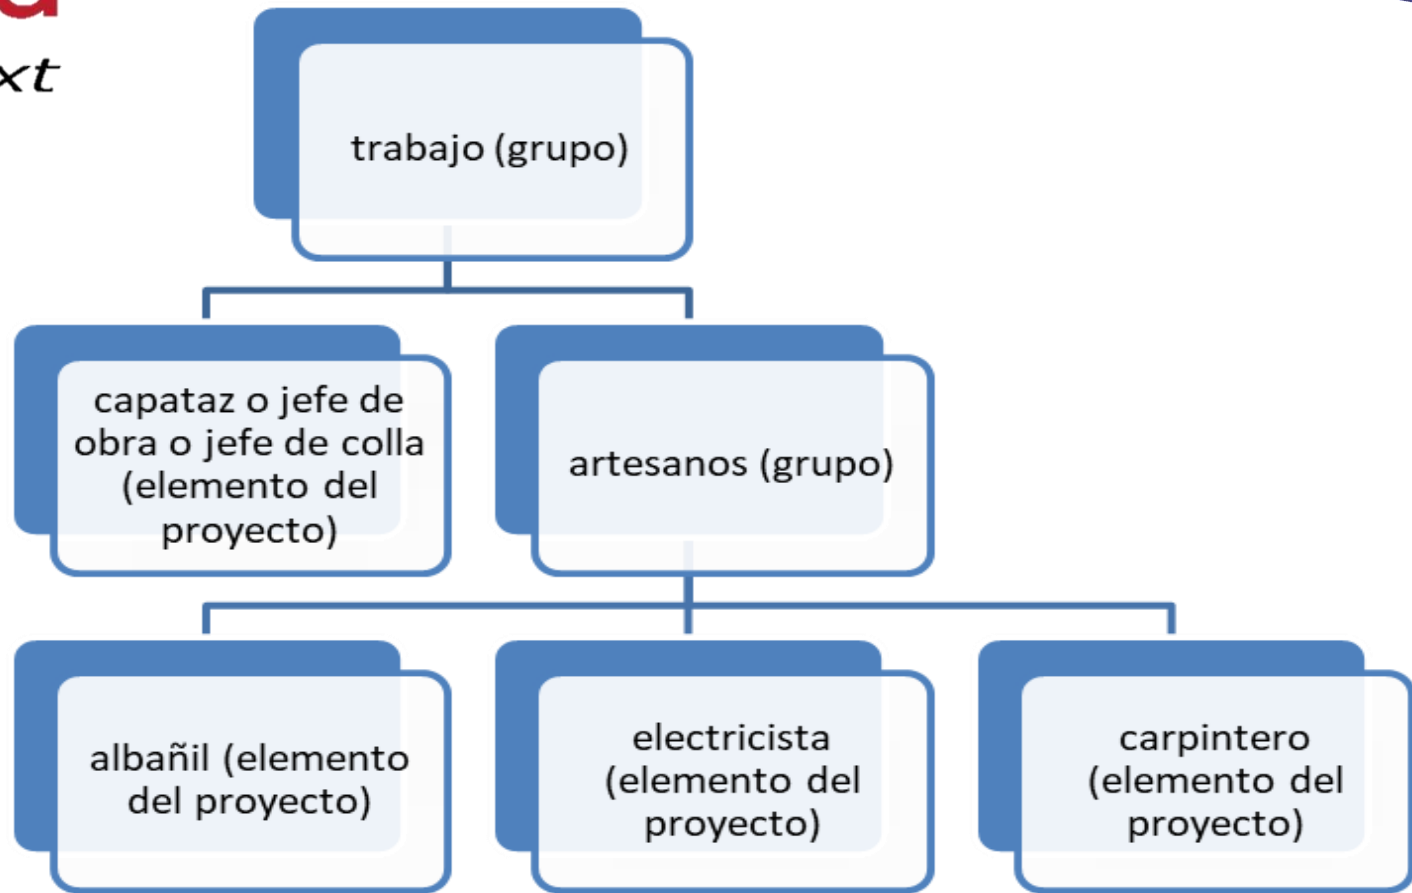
xt

trabajo (grupo)

capataz o jefe de obra o jefe de colla (elemento del proyecto)

artesanos (grupo)

albañil (elemento del proyecto)

electricista (elemento del proyecto)

carpintero (elemento del proyecto)